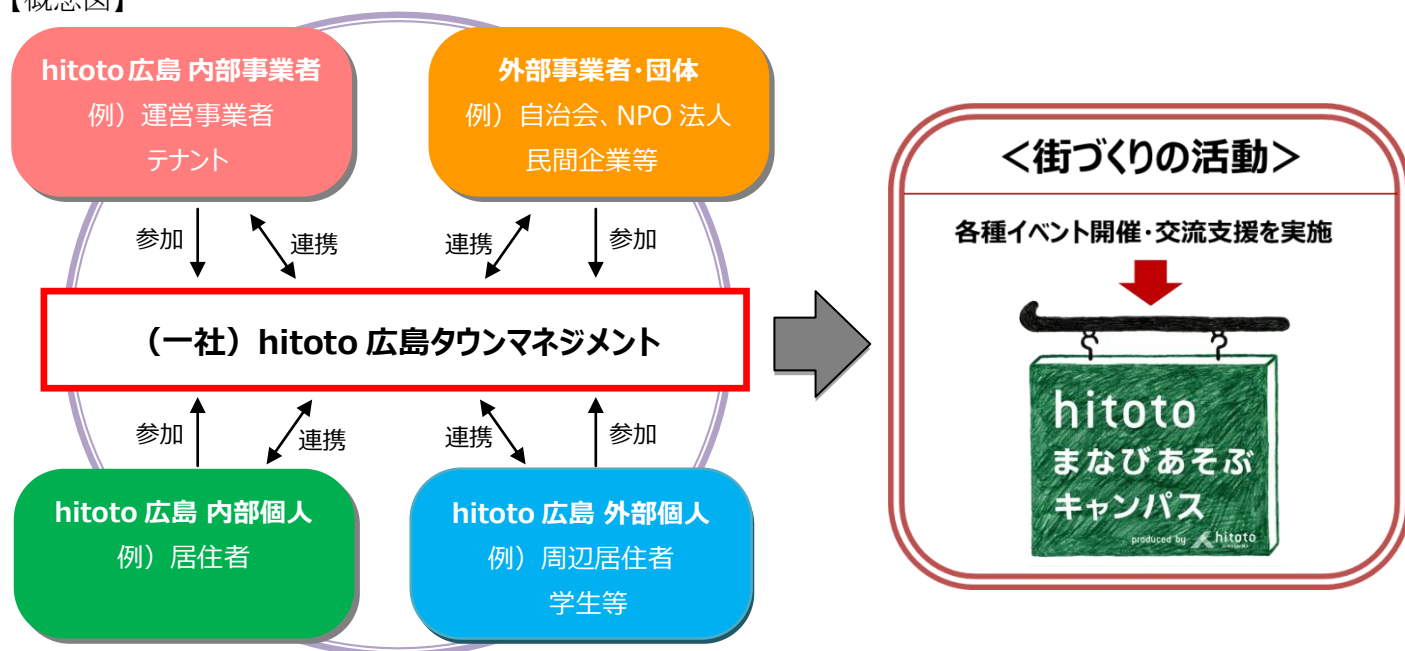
【概念図】

hitoto 広島 内部事業者
例）運営事業者
テナント

外部事業者･団体
例）自治会、NPO 法人
民間企業等

参加
連携
連携
参加

（一社）hitoto 広島タウンマネジメント

参加
連携
連携
参加

hitoto 広島 内部個人
例）居住者

hitoto 広島 外部個人
例）周辺居住者
学生等

＜街づくりの活動＞

各種イベント開催･交流支援を実施

hitoto
まなびあそぶ
キャンパス
produced by hitoto